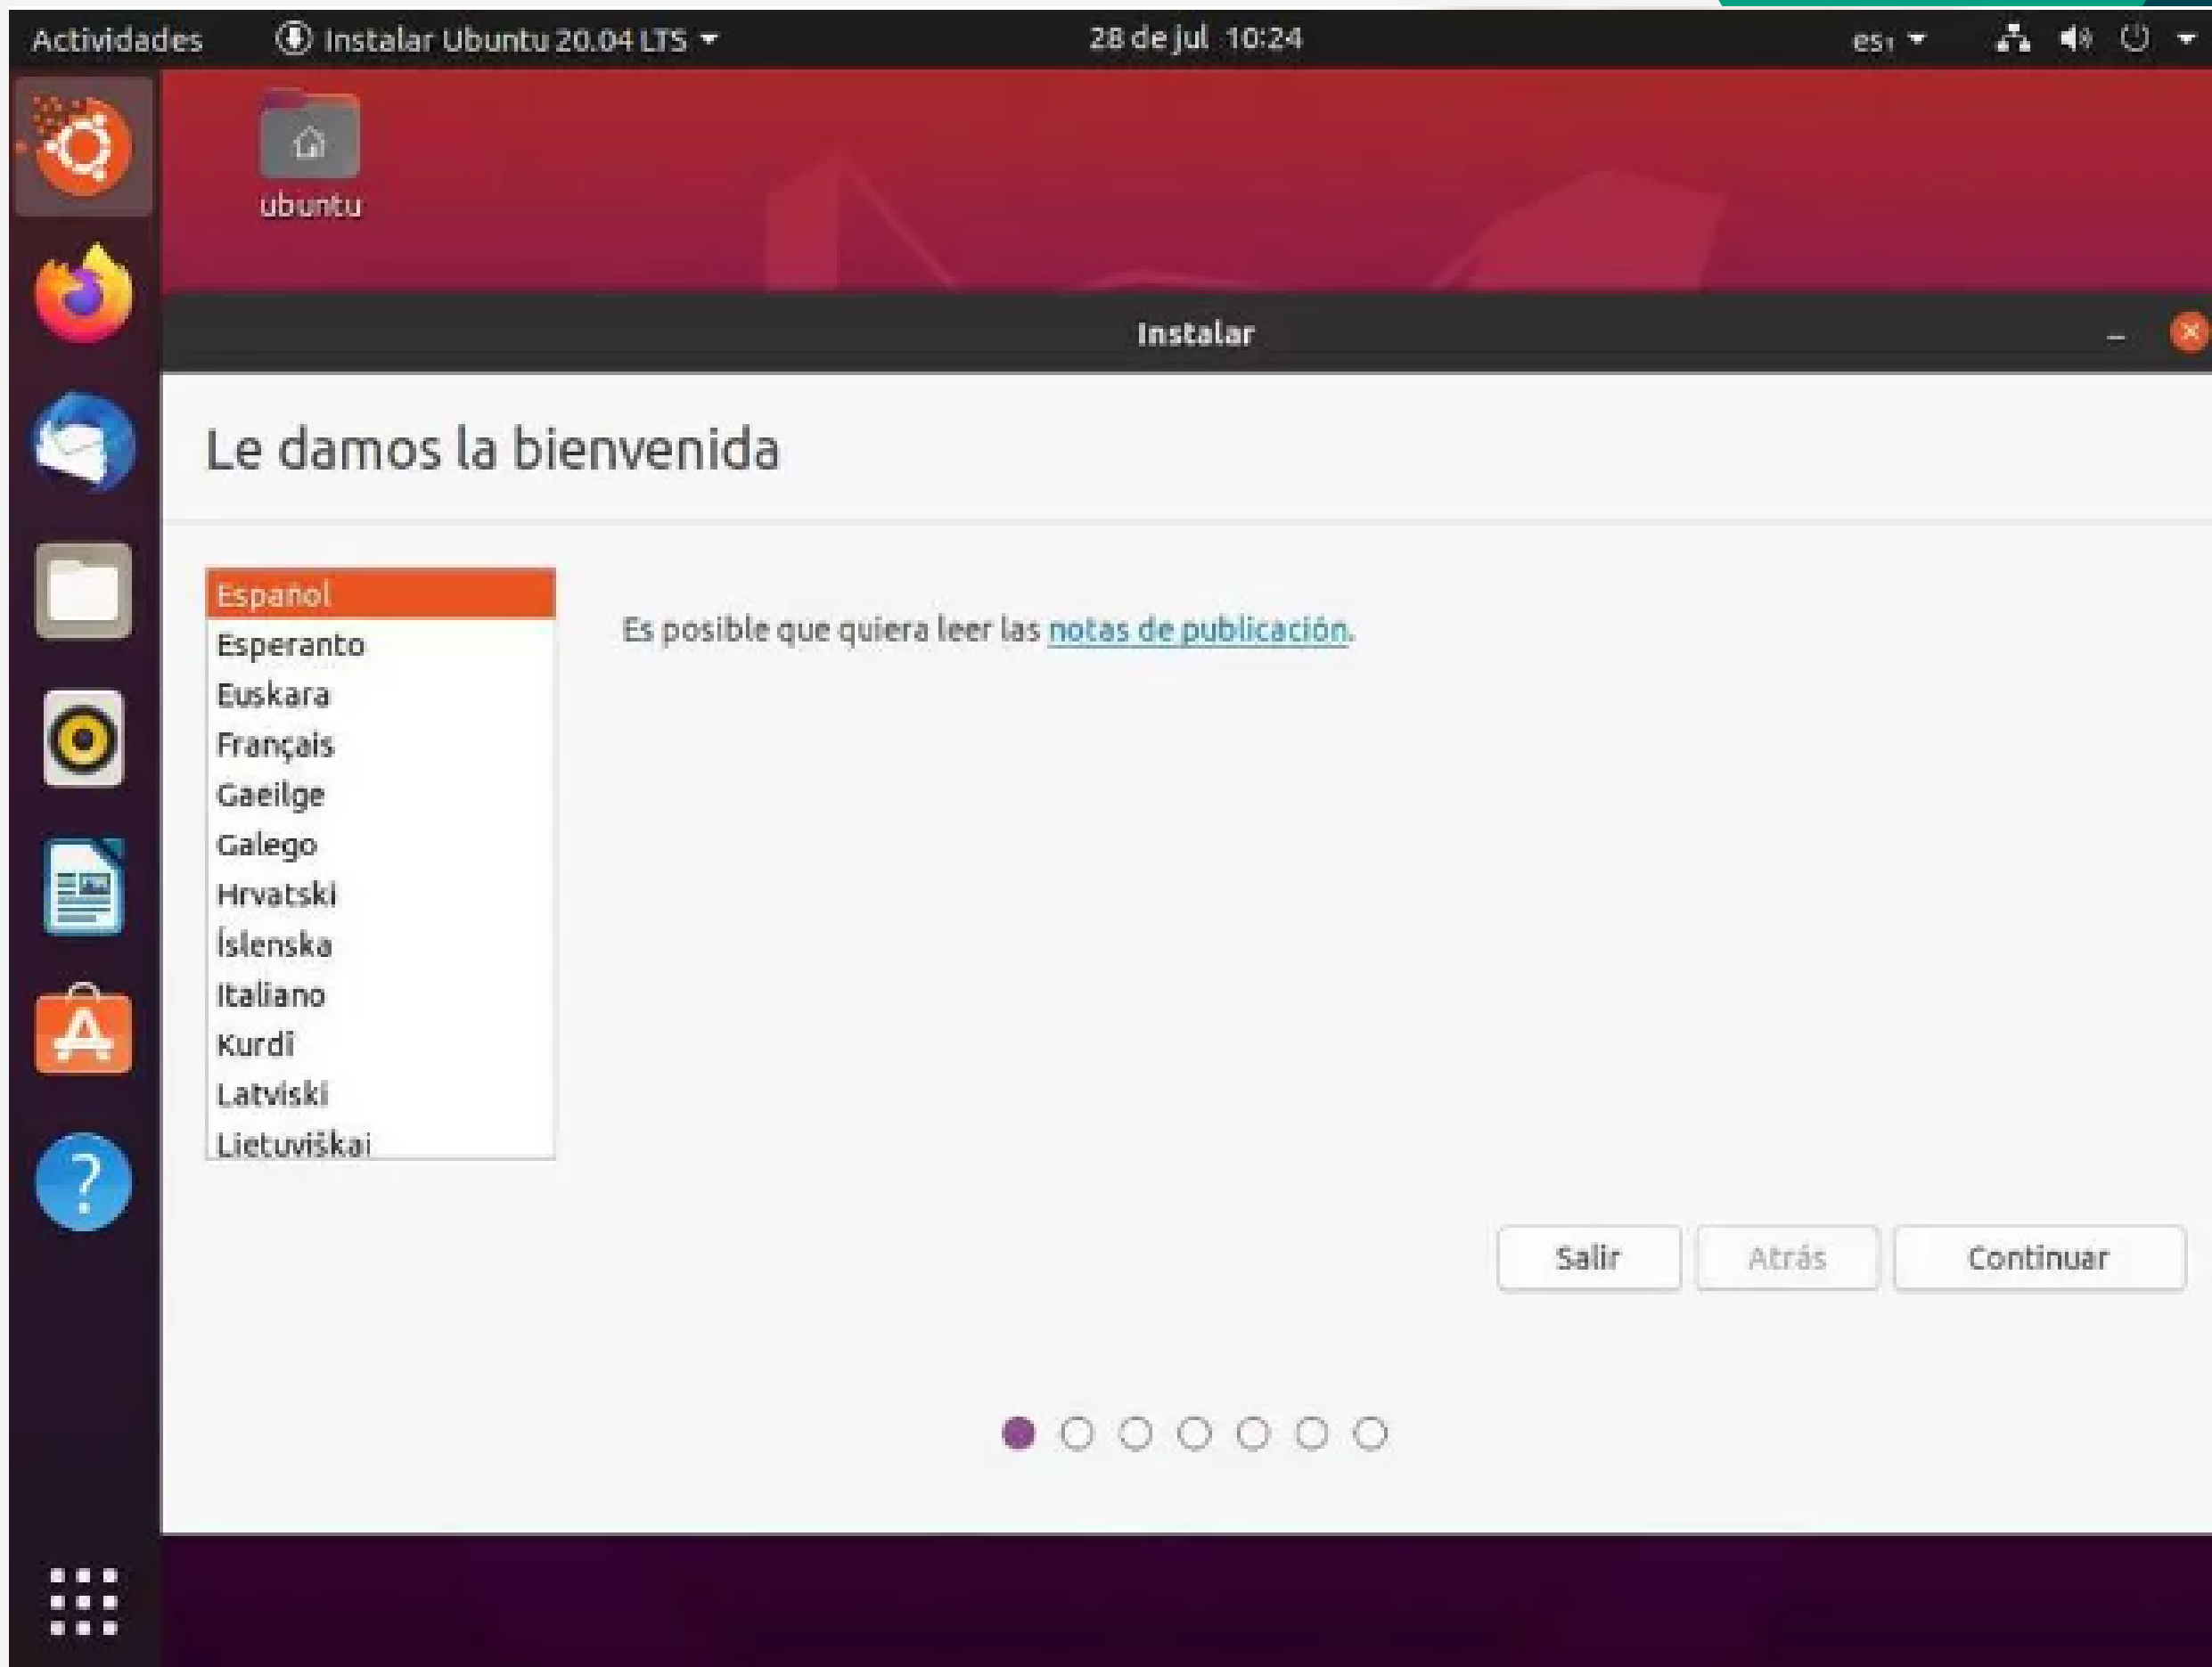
Actividades Instalar Ubuntu 20.04 LTS 28 de jul 10:24 es₁

ubuntu

Instalar

Le damos la bienvenida

Español
Esperanto
Euskara
Français
Gaeilge
Galego
Hrvatski
Íslenska
Italiano
Kurdî
Latviski
Lietuviškai

Es posible que quiera leer las notas de publicación.

Salir Atrás Continuar